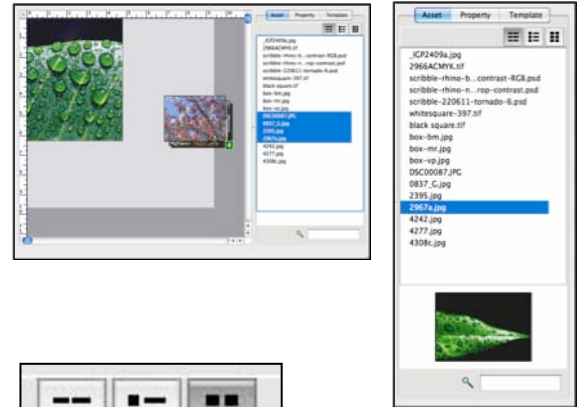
Asset Property Template
_ICP2409a.jpg
2966ACMYK.tif
scribble-rhino-b...contrast-RGB.psd
scribble-rhino-n...rop-contrast.psd
scribble-220611-tornado-6.psd
whitesquare-397.tif
black square.tif
box-bm.jpg
box-mr.jpg
box-vp.jpg
DSC00087.JPG
0837_C.jpg
2395.jpg
2967a.jpg
4242.jpg
4277.jpg
4308c.jpg

Asset Property Template
_ICP2409a.jpg
2966ACMYK.tif
scribble-rhino-b...contrast-RGB.psd
scribble-rhino-n...rop-contrast.psd
scribble-220611-tornado-6.psd
whitesquare-397.tif
black square.tif
box-bm.jpg
box-mr.jpg
box-vp.jpg
DSC00087.JPG
0837_C.jpg
2395.jpg
2967a.jpg
4242.jpg
4277.jpg
4308c.jpg